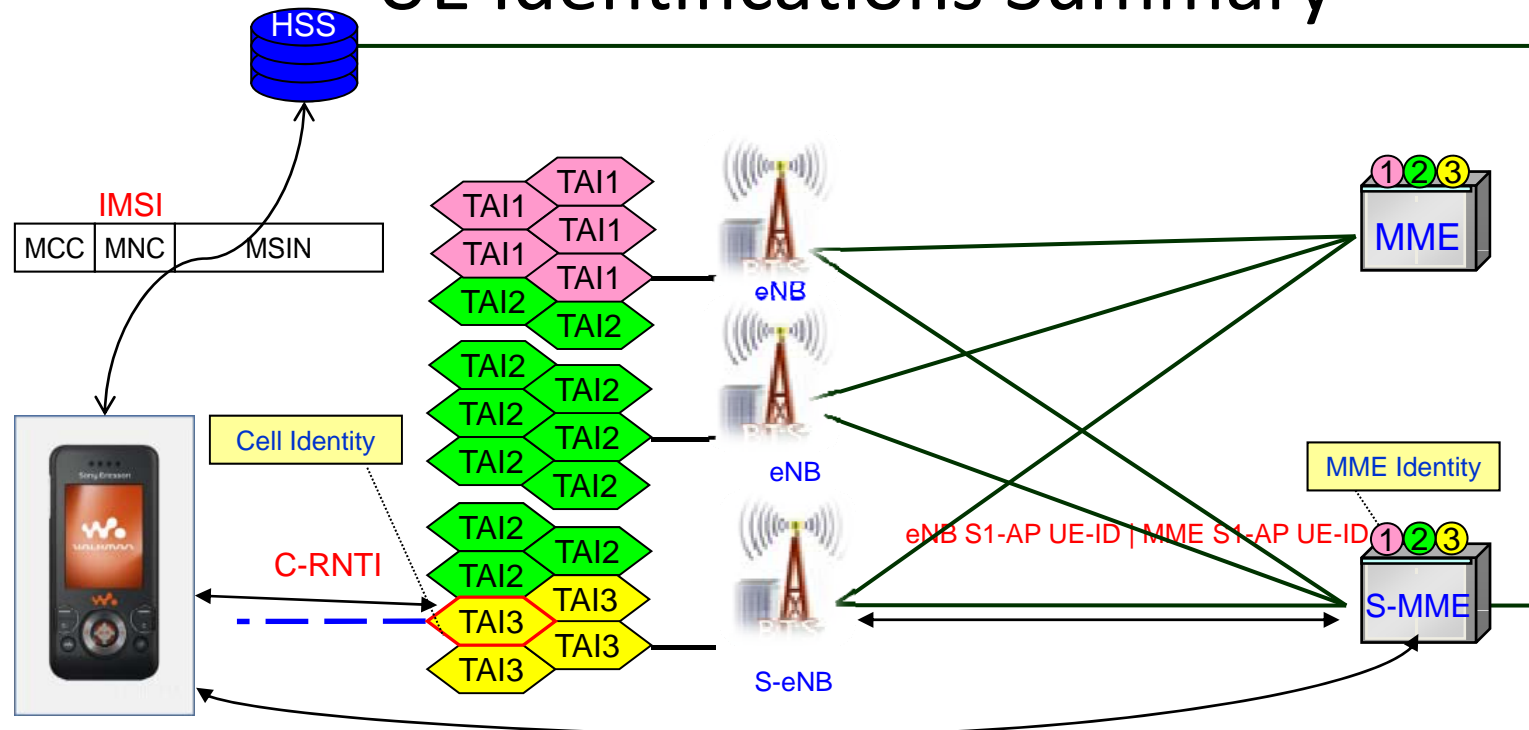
UE Identifications Summary

HSS

IMSI

| MCC | MNC | MSIN |
|---|---|---|

TAI1
TAI1
TAI1
TAI1
TAI1
TAI2
TAI2

TAI2
TAI2
TAI2
TAI2
TAI2
TAI2

TAI2
TAI2
TAI2
TAI3
TAI3
TAI3
TAI3

eNB
eNB
S-eNB

1 2 3
MME

Cell Identity

C-RNTI

MME Identity

eNB S1-AP UE-ID | MME S1-AP UE-ID

1 2 3
S-MME

Sony Ericsson